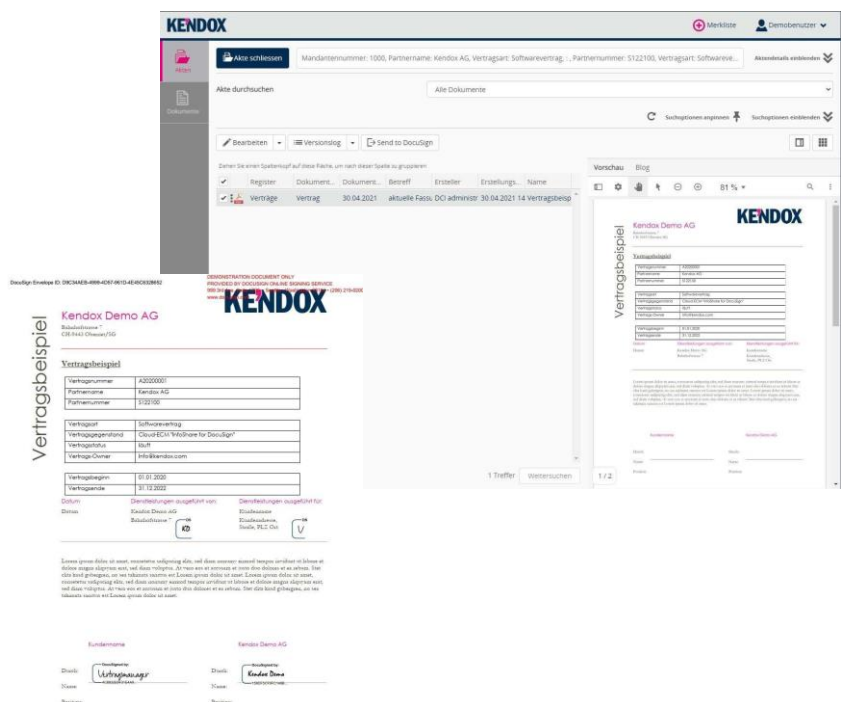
KENDOX

Merkliste

Demobenutzer

Akten

Dokumente

Akte schliessen

Mandantennummer: 1000, Partnername: Kendox AG, Vertragsart: Softwarevertrag, .. Partnernummer: 5122100, Vertragsart: Softwareve...

Aktendetails einblenden

Akte durchsuchen

Alle Dokumente

Suchoptionen anpassen

Suchoptionen einblenden

Bearbeiten

Versionslog

Send to DocuSign

Ziehen Sie einen Spaltenkopf auf diese Fläche, um nach dieser Spalte zu gruppieren

| | Register | Dokument... | Dokument... | Betreff | Ersteller | Erstellungs... | Name |
|---|---|---|---|---|---|---|---|
| | Verträge | Vertrag | 30.04.2021 | aktuelle Fass | DCI administr | 30.04.2021 14 | Vertragsbeisp |

1 Treffer

Weitersuchen

Vorschau

Blog

81 %

1 / 2

DocuSign Envelope ID: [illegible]

DEMONSTRATION DOCUMENT ONLY
PROVIDED BY DOCUSIGN ONLINE SIGNING SERVICE
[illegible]

KENDOX

Vertragsbeispiel

Kendox Demo AG

Bahnhofstrasse 7
CH-9443 Oberriet/SG

Vertragsbeispiel

| Vertragsnummer | A20200001 |
|---|---|
| Partnername | Kendox AG |
| Partnernummer | 5122100 |

| Vertragsart | Softwarevertrag |
|---|---|
| Vertragsgegenstand | Cloud-ECM "InfoShare for DocuSign" |
| Vertragsstatus | läuft |
| Vertrags-Owner | info@kendox.com |

| Vertragsbeginn | 01.01.2020 |
|---|---|
| Vertragsende | 31.12.2022 |

Datum

Dienstleistungen ausgeführt von:

Dienstleistungen ausgeführt für:

Datum

Kendox Demo AG
Bahnhofstrasse 7

Kundenname
Kundenadresse,
Stadt, PLZ Ort

KD

V

Lorem ipsum dolor sit amet, consetetur sadipscing elitr, sed diam nonumy eirmod tempor invidunt ut labore et dolore magna aliquyam erat, sed diam voluptua. At vero eos et accusam et justo duo dolores et ea rebum. Stet clita kasd gubergren, no sea takimata sanctus est Lorem ipsum dolor sit amet. Lorem ipsum dolor sit amet, consetetur sadipscing elitr, sed diam nonumy eirmod tempor invidunt ut labore et dolore magna aliquyam erat, sed diam voluptua. At vero eos et accusam et justo duo dolores et ea rebum. Stet clita kasd gubergren, no sea takimata sanctus est Lorem ipsum dolor sit amet.

Kundenname

Kendox Demo AG

Durch:

Vertragsmanager

Durch:

Kendox Demo

Name:

Name: